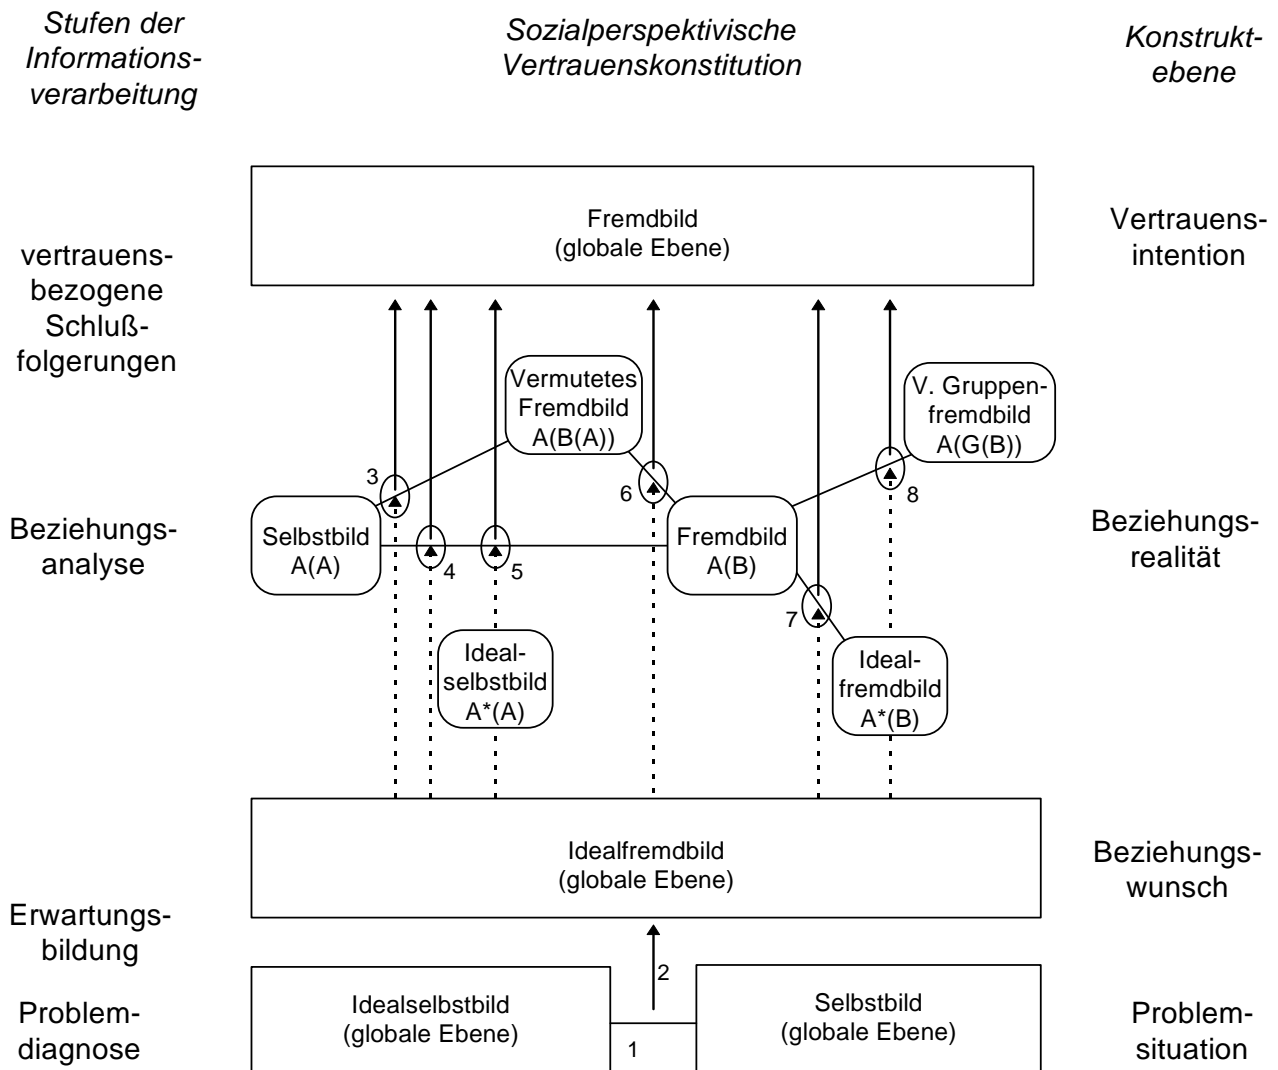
Stufen der Informationsverarbeitung

Sozialperspektivische Vertrauenskonstitution

Konstruktebene

Fremdbild (globale Ebene)

Vertrauensintention

vertrauensbezogene Schlußfolgerungen

Vermutetes Fremdbild A(B(A))

V. Gruppenfremdbild A(G(B))

3

6

8

Beziehungsanalyse

Selbstbild A(A)

4

5

Fremdbild A(B)

Beziehungsrealität

7

Idealselbstbild A*(A)

Idealfremdbild A*(B)

Idealfremdbild (globale Ebene)

Beziehungswunsch

Erwartungsbildung

2

Problemdiagnose

Idealselbstbild (globale Ebene)

1

Selbstbild (globale Ebene)

Problemsituation